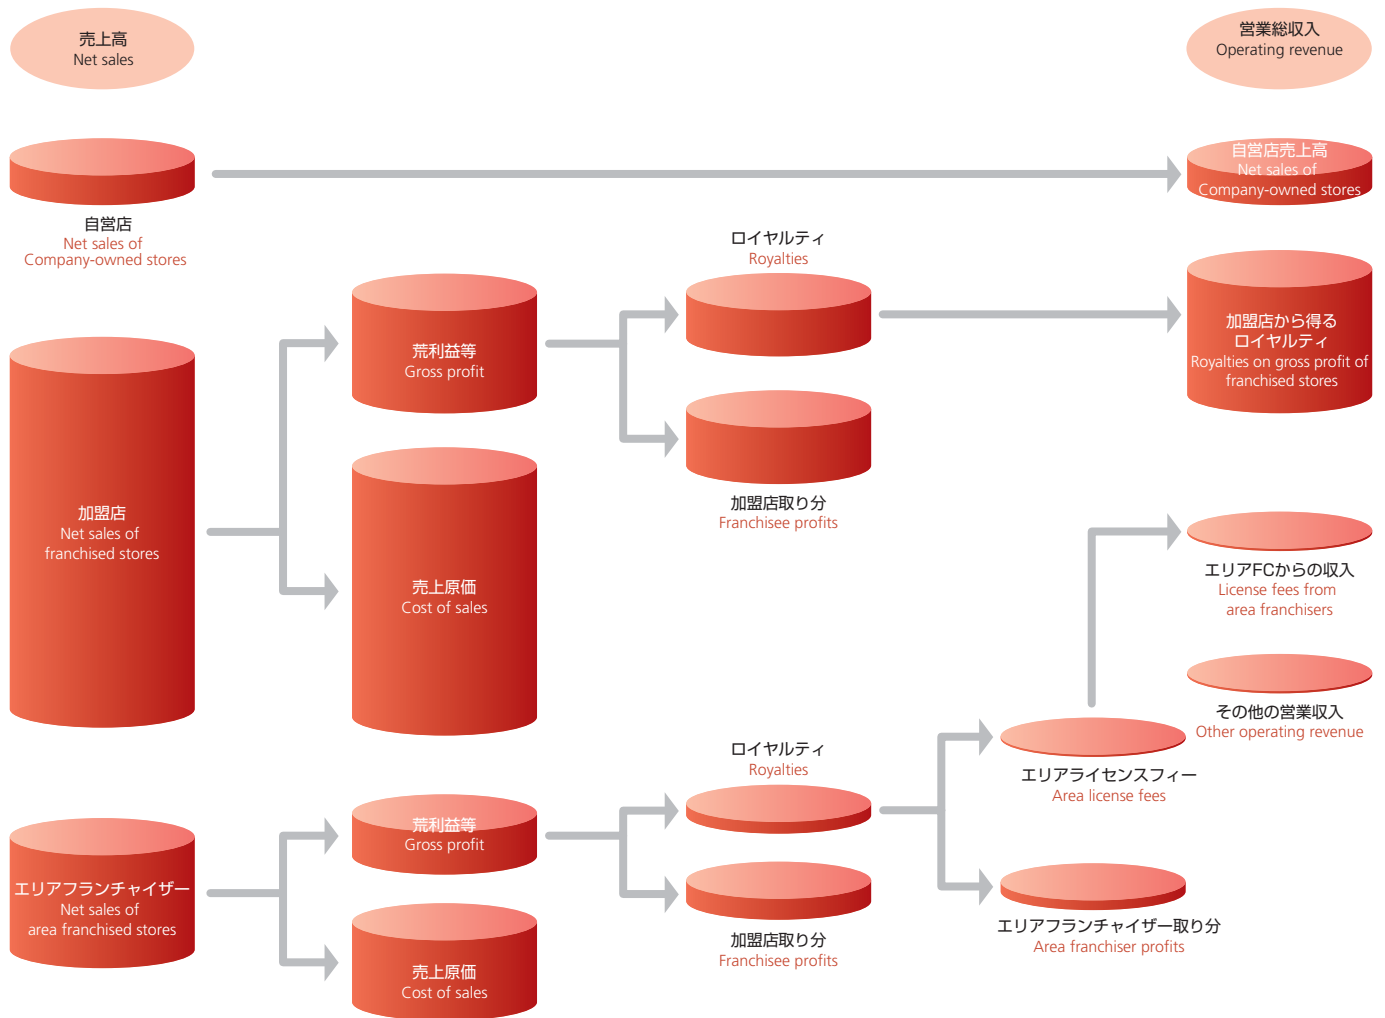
売上高
Net sales

営業総収入
Operating revenue

自営店売上高
Net sales of Company-owned stores

自営店
Net sales of Company-owned stores

ロイヤルティ
Royalties

荒利益等
Gross profit

加盟店から得るロイヤルティ
Royalties on gross profit of franchised stores

加盟店
Net sales of franchised stores

売上原価
Cost of sales

加盟店取り分
Franchisee profits

エリアFCからの収入
License fees from area franchisers

その他の営業収入
Other operating revenue

ロイヤルティ
Royalties

エリアライセンスフィー
Area license fees

荒利益等
Gross profit

エリアフランチャイザー
Net sales of area franchised stores

加盟店取り分
Franchisee profits

エリアフランチャイザー取り分
Area franchiser profits

売上原価
Cost of sales